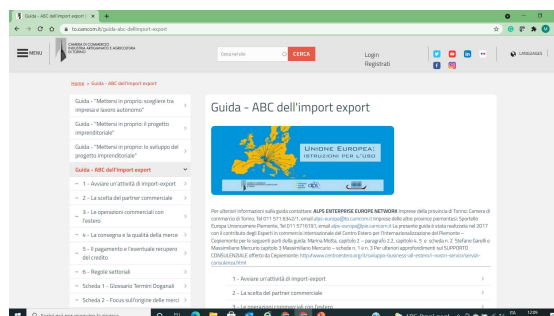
Guida - ABC dell'import export ×

to.camcom.it/guida-abc-dellimport-export

MENU

CAMERA DI COMMERCIO INDUSTRIA ARTIGIANATO E AGRICOLTURA DI TORINO

Cerca nel sito

CERCA

Login

Registrati

LANGUAGES

Home » Guida - ABC dell'import export

Guida - "Mettersi in proprio: scegliere tra impresa e lavoro autonomo"

Guida - "Mettersi in proprio: il progetto imprenditoriale"

Guida - "Mettersi in proprio: lo sviluppo del progetto imprenditoriale"

Guida - ABC dell'import export

– 1 - Avviare un'attività di import-export

– 2 - La scelta del partner commerciale

– 3 - Le operazioni commerciali con l'estero

– 4 - La consegna e la qualità della merce

– 5 - Il pagamento e l'eventuale recupero del credito

– 6 - Regole settoriali

– Scheda 1 - Glossario Termini Doganali

– Scheda 2 - Focus sull'origine delle merci

Guida - ABC dell'import export

UNIONE EUROPEA: ISTRUZIONI PER L'USO

Per ulteriori informazioni sulla guida contattare: ALPS ENTERPRISE EUROPE NETWORK Imprese della provincia di Torino: Camera di commercio di Torino, Tel 011 571 834/21, email alps-europe@to.camcom.it Imprese delle altre province piemontesi: Sportello Europa Unioncamere Piemonte, Tel 011 5716151, email alps-europe@pie.camcom.it La presente guida è stata realizzata nel 2017 con il contributo degli Esperti in commercio internazionale del Centro Estero per l'Internazionalizzazione del Piemonte – Ceipiemonte per le seguenti parti della guida: Marina Motta, capitolo 2 – paragrafo 2.2, capitolo 4, 5 e scheda n. 2; Stefano Garelli e Massimiliano Mercurio capitolo 3 Massimiliano Mercurio – schede n. 1 e n. 3 Per ulteriori approfondimenti sul SUPPORTO CONSULENZIALE offerto da Ceipiemonte: http://www.centroestero.org/it/sviluppo-business-all-estero/i-nostri-servizi/servizi-consulenziali.html

1 - Avviare un'attività di import-export

2 - La scelta del partner commerciale

3 - Le operazioni commerciali con l'estero

Scrivi qui per eseguire la ricerca

ITA 12:09